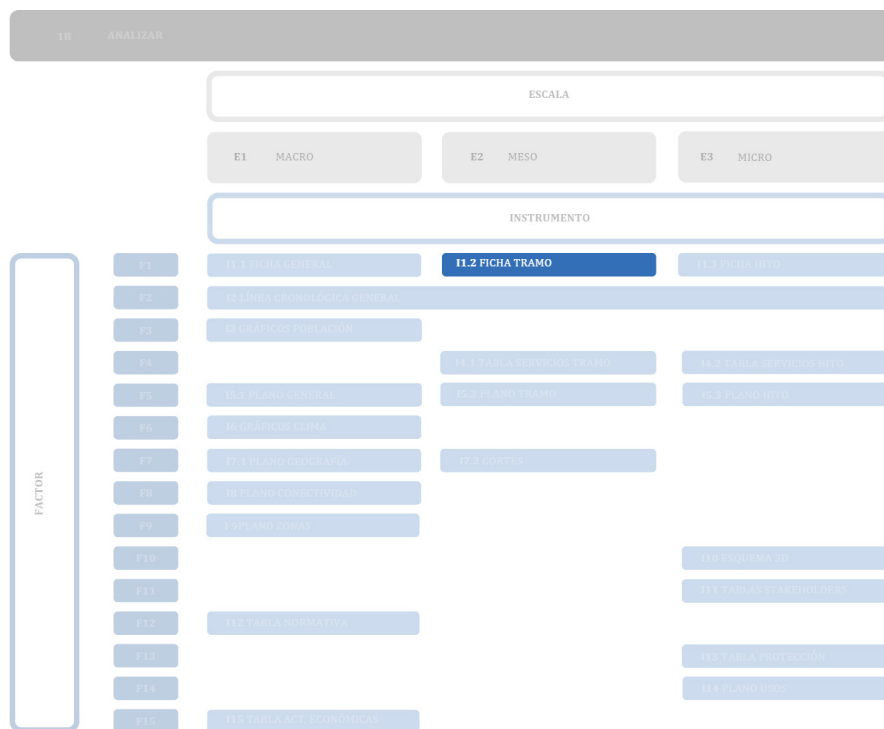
1B ANALIZAR

ESCALA

E1 MACRO

E2 MESO

E3 MICRO

INSTRUMENTO

FACTOR

F1
I1.1 FICHA GENERAL
I1.2 FICHA TRAMO
I1.3 FICHA HITO

F2
I2 LÍNEA CRONOLÓGICA GENERAL

F3
I3 GRÁFICOS POBLACIÓN

F4
I4.1 TABLA SERVICIOS TRAMO
I4.2 TABLA SERVICIOS HITO

F5
I5.1 PLANO GENERAL
I5.2 PLANO TRAMO
I5.3 PLANO HITO

F6
I6 GRÁFICOS CLIMA

F7
I7.1 PLANO GEOGRAFÍA
I7.2 CORTES

F8
I8 PLANO CONECTIVIDAD

F9
I 9 PLANO ZONAS

F10
I10 ESQUEMA 3D

F11
I11 TABLAS STAKEHOLDERS

F12
I12 TABLA NORMATIVA

F13
I13 TABLA PROTECCIÓN

F14
I14 PLANO USOS

F15
I15 TABLA ACT. ECONÓMICAS